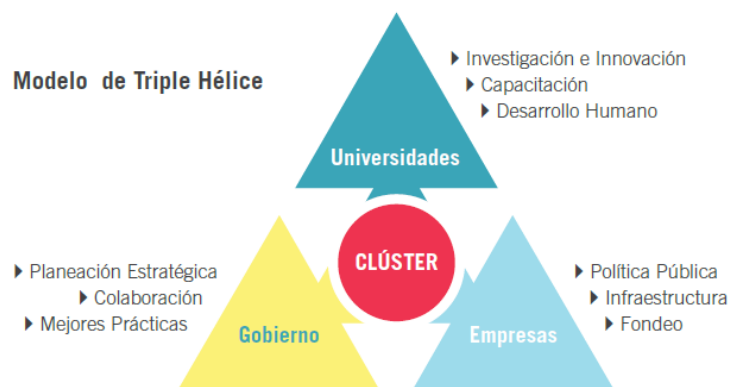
Modelo de Triple Hélice

Investigación e Innovación
Capacitación
Desarrollo Humano

Universidades

CLÚSTER

Planeación Estratégica
Colaboración
Mejores Prácticas

Gobierno

Política Pública
Infraestructura
Fondeo

Empresas